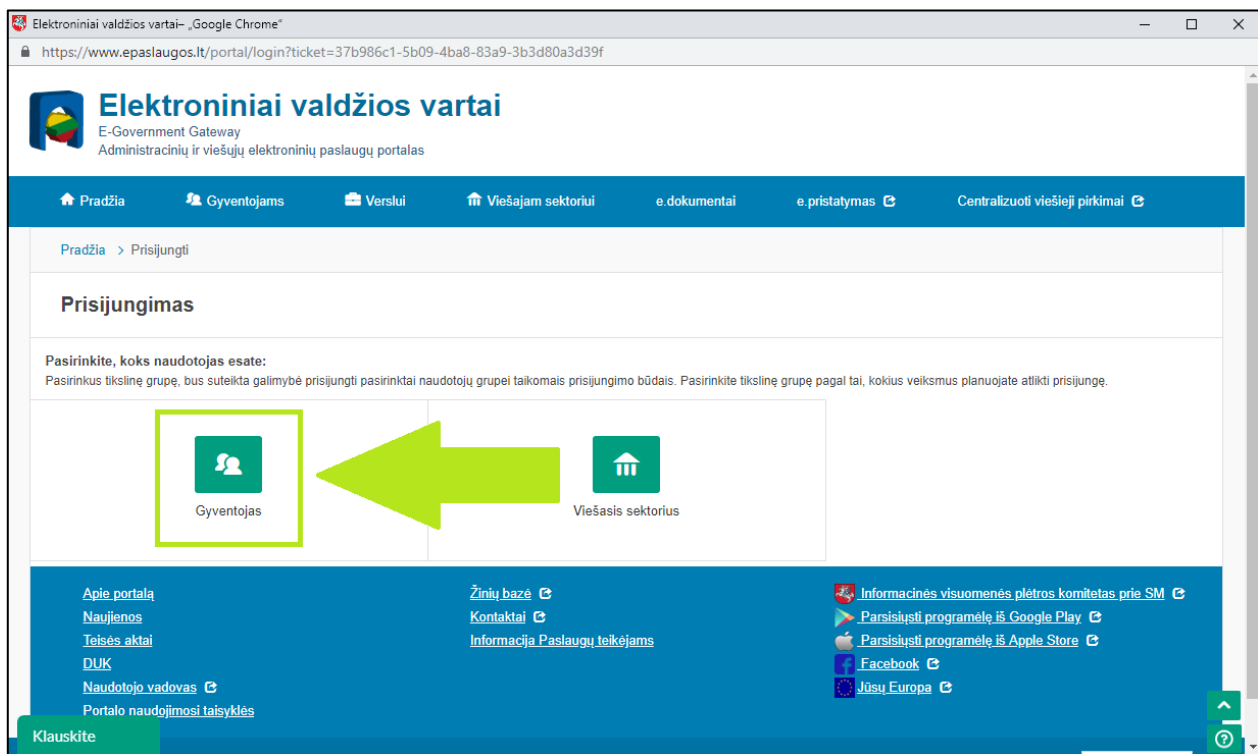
Elektroniniai valdžios vartai– „Google Chrome"

https://www.epaslaugos.lt/portal/login?ticket=37b986c1-5b09-4ba8-83a9-3b3d80a3d39f

Elektroniniai valdžios vartai
E-Government Gateway
Administracinių ir viešųjų elektroninių paslaugų portalas

Pradžia | Gyventojams | Verslui | Viešajam sektoriui | e.dokumentai | e.pristatymas | Centralizuoti viešieji pirkimai

Pradžia > Prisijungti

Prisijungimas

Pasirinkite, koks naudotojas esate:
Pasirinkus tikslinę grupę, bus suteikta galimybė prisijungti pasirinktai naudotojų grupei taikomais prisijungimo būdais. Pasirinkite tikslinę grupę pagal tai, kokius veiksmus planuojate atlikti prisijungę.

Gyventojas

Viešasis sektorius

Apie portalą
Naujienos
Teisės aktai
DUK
Naudotojo vadovas
Portalo naudojimosi taisyklės

Žinių bazė
Kontaktai
Informacija Paslaugų teikėjams

Informacinės visuomenės plėtros komitetas prie SM
Parsisiųsti programėlę iš Google Play
Parsisiųsti programėlę iš Apple Store
Facebook
Jūsų Europa

Klauskite